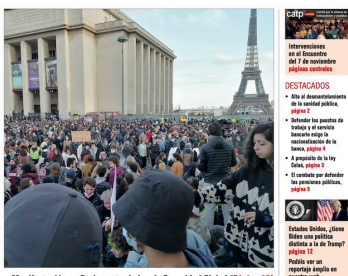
catp

Intervenciones en el Encuentro del 7 de noviembre
páginas centrales

DESTACADOS

• Alto al desmantelamiento de la sanidad pública, página 2
• Defender los puestos de trabajo y el servicio bancario exige la nacionalización de la banca, página 4
• A propósito de la ley Celaá, página 5
• El combate por defender las pensiones públicas, página 8

Estados Unidos. ¿Tiene Biden una política distinta a la de Trump? página 12

Podéis ver un reportaje amplio en